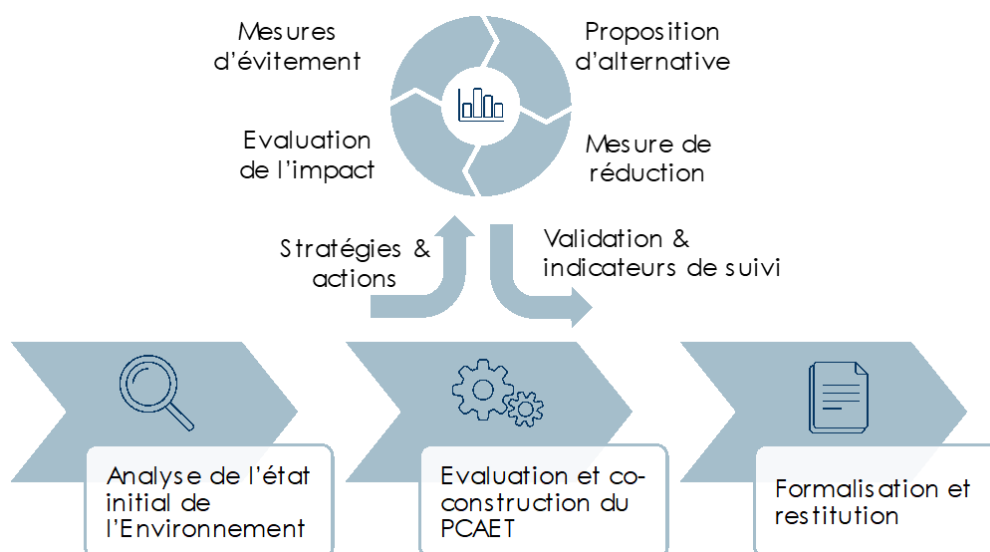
Mesures d'évitement

Proposition d'alternative

Evaluation de l'impact

Mesure de réduction

Stratégies & actions

Validation & indicateurs de suivi

Analyse de l'état initial de l'Environnement

Evaluation et co-construction du PCAET

Formalisation et restitution